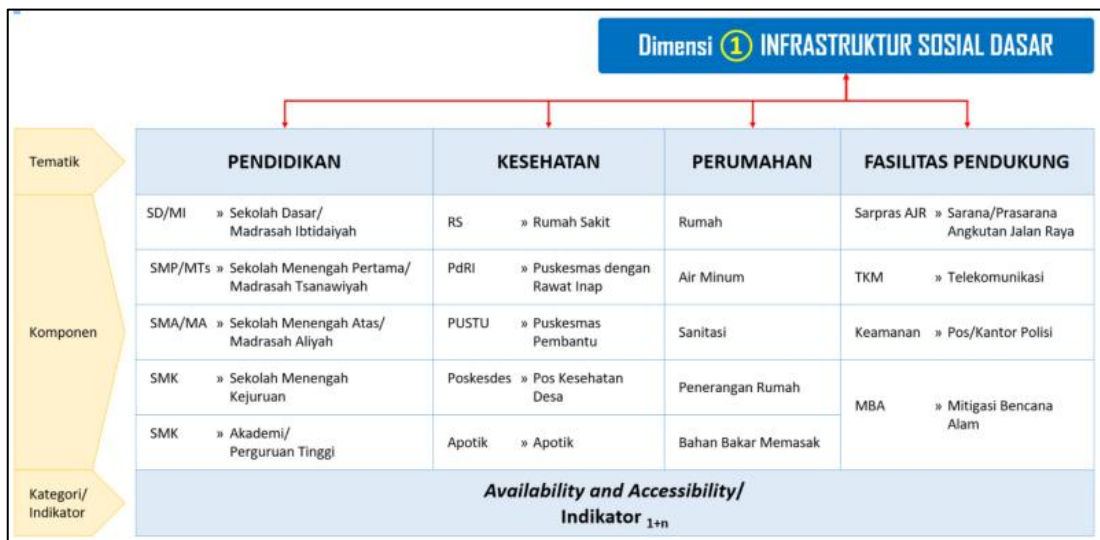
Dimensi 1 INFRASTRUKTUR SOSIAL DASAR

Tematik

| PENDIDIKAN | KESEHATAN | PERUMAHAN | FASILITAS PENDUKUNG |
|---|---|---|---|
| SD/MI » Sekolah Dasar/ Madrasah Ibtidaiyah | RS » Rumah Sakit | Rumah | Sarpras AJR » Sarana/Prasarana Angkutan Jalan Raya |
| SMP/MTs » Sekolah Menengah Pertama/ Madrasah Tsanawiyah | PdRI » Puskesmas dengan Rawat Inap | Air Minum | TKM » Telekomunikasi |
| SMA/MA » Sekolah Menengah Atas/ Madrasah Aliyah | PUSTU » Puskesmas Pembantu | Sanitasi | Keamanan » Pos/Kantor Polisi |
| SMK » Sekolah Menengah Kejuruan | Poskesdes » Pos Kesehatan Desa | Penerangan Rumah | MBA » Mitigasi Bencana Alam |
| SMK » Akademi/ Perguruan Tinggi | Apotik » Apotik | Bahan Bakar Memasak | |

Komponen

Kategori/ Indikator

Availability and Accessibility/ Indikator $_{1+n}$